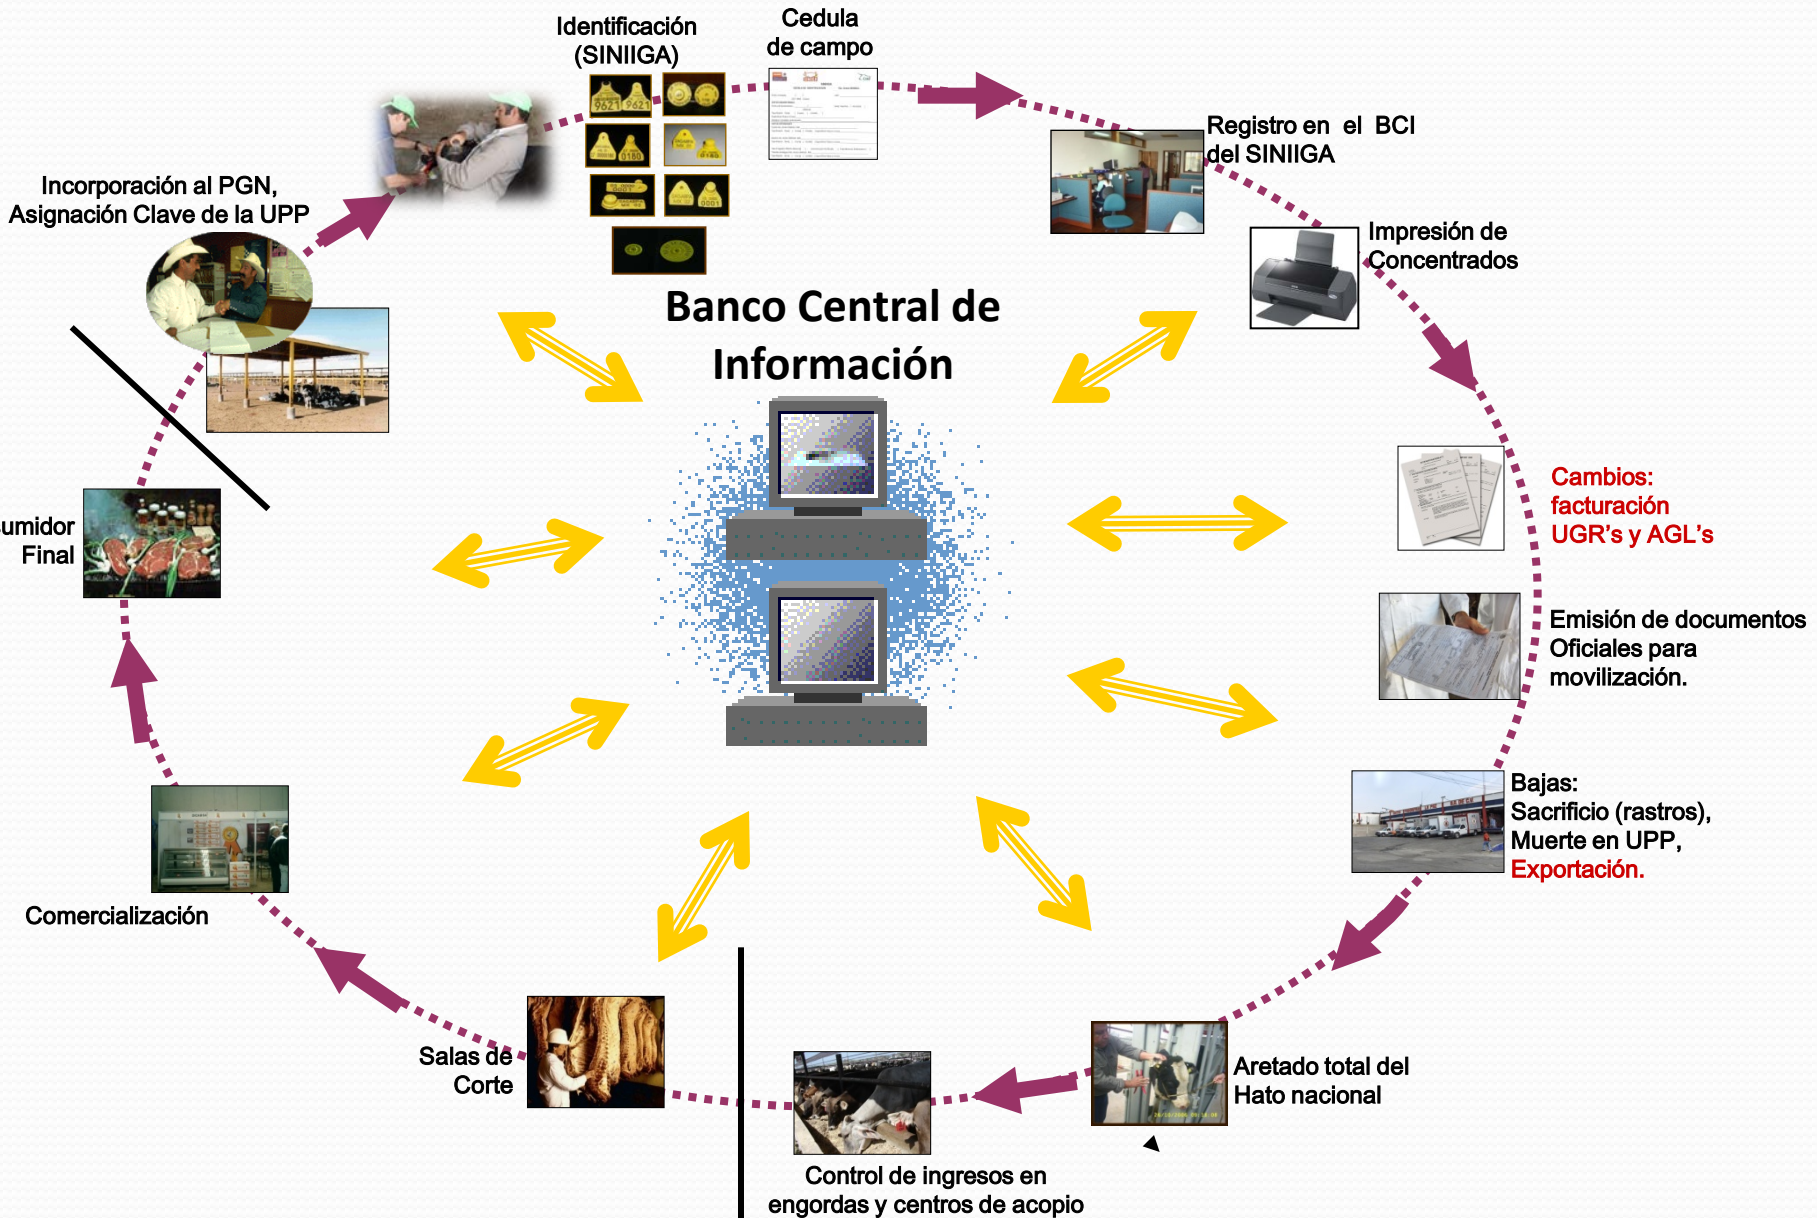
Identificación (SINIIGA)

Cedula de campo

Registro en el BCI del SINIIGA

Impresión de Concentrados

Incorporación al PGN, Asignación Clave de la UPP

Banco Central de Información

Cambios: facturación UGR's y AGL's

umidor Final

Emisión de documentos Oficiales para movilización.

Bajas: Sacrificio (rastros), Muerte en UPP, Exportación.

Comercialización

Aretado total del Hato nacional

Salas de Corte

Control de ingresos en engordas y centros de acopio